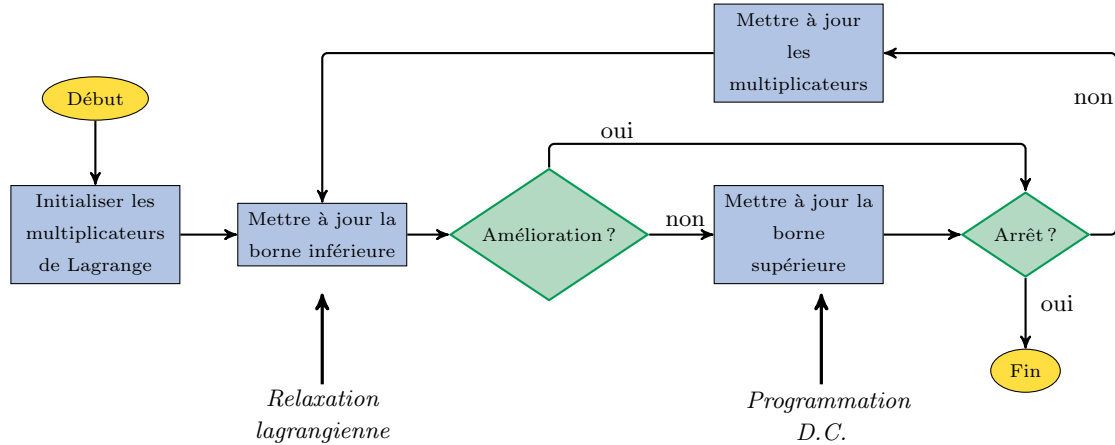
Mettre à jour les multiplicateurs

non

Début

oui

Initialiser les multiplicateurs de Lagrange

Mettre à jour la borne inférieure

Amélioration ?

non

Mettre à jour la borne supérieure

Arrêt ?

oui

Fin

*Relaxation lagrangienne*

*Programmation D.C.*